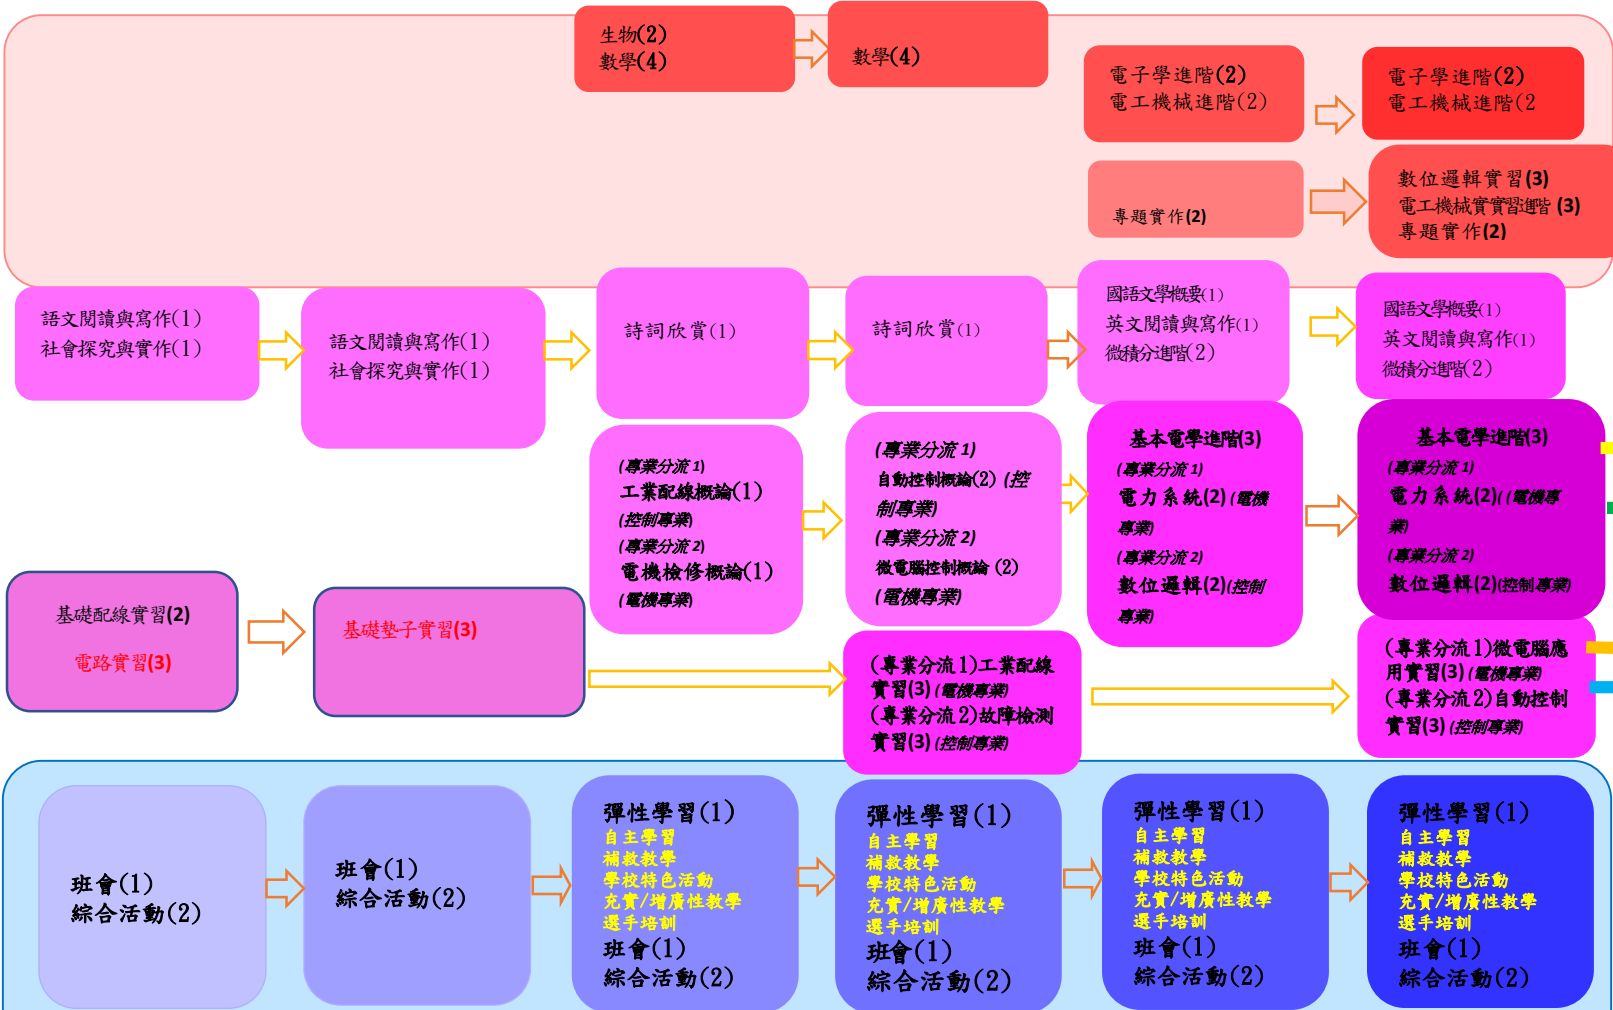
生物(2)
數學(4)

數學(4)

電子學進階(2)
電工機械進階(2)

電子學進階(2)
電工機械進階(2

專題實作(2)

數位邏輯實習(3)
電工機械實習進階 (3)
專題實作(2)

語文閱讀與寫作(1)
社會探究與實作(1)

語文閱讀與寫作(1)
社會探究與實作(1)

詩詞欣賞(1)

詩詞欣賞(1)

國語文學概要(1)
英文閱讀與寫作(1)
微積分進階(2)

國語文學概要(1)
英文閱讀與寫作(1)
微積分進階(2)

(專業分流 1)
工業配線概論(1)
(控制專業)
(專業分流 2)
電機檢修概論(1)
(電機專業)

(專業分流 1)
自動控制概論(2) (控制專業)
(專業分流 2)
微電腦控制概論 (2)
(電機專業)

基本電學進階(3)
(專業分流 1)
電力系統(2)(電機專業)
(專業分流 2)
數位邏輯(2)(控制專業)

基本電學進階(3)
(專業分流 1)
電力系統(2)((電機專業)
(專業分流 2)
數位邏輯(2)(控制專業)

基礎配線實習(2)
電路實習(3)

基礎墊子實習(3)

(專業分流 1)工業配線實習(3)(電機專業)
(專業分流 2)故障檢測實習(3)(控制專業)

(專業分流 1)微電腦應用實習(3)(電機專業)
(專業分流 2)自動控制實習(3)(控制專業)

班會(1)
綜合活動(2)

班會(1)
綜合活動(2)

彈性學習(1)
自主學習
補救教學
學校特色活動
充實/增廣性教學
選手培訓
班會(1)
綜合活動(2)

彈性學習(1)
自主學習
補救教學
學校特色活動
充實/增廣性教學
選手培訓
班會(1)
綜合活動(2)

彈性學習(1)
自主學習
補救教學
學校特色活動
充實/增廣性教學
選手培訓
班會(1)
綜合活動(2)

彈性學習(1)
自主學習
補救教學
學校特色活動
充實/增廣性教學
選手培訓
班會(1)
綜合活動(2)